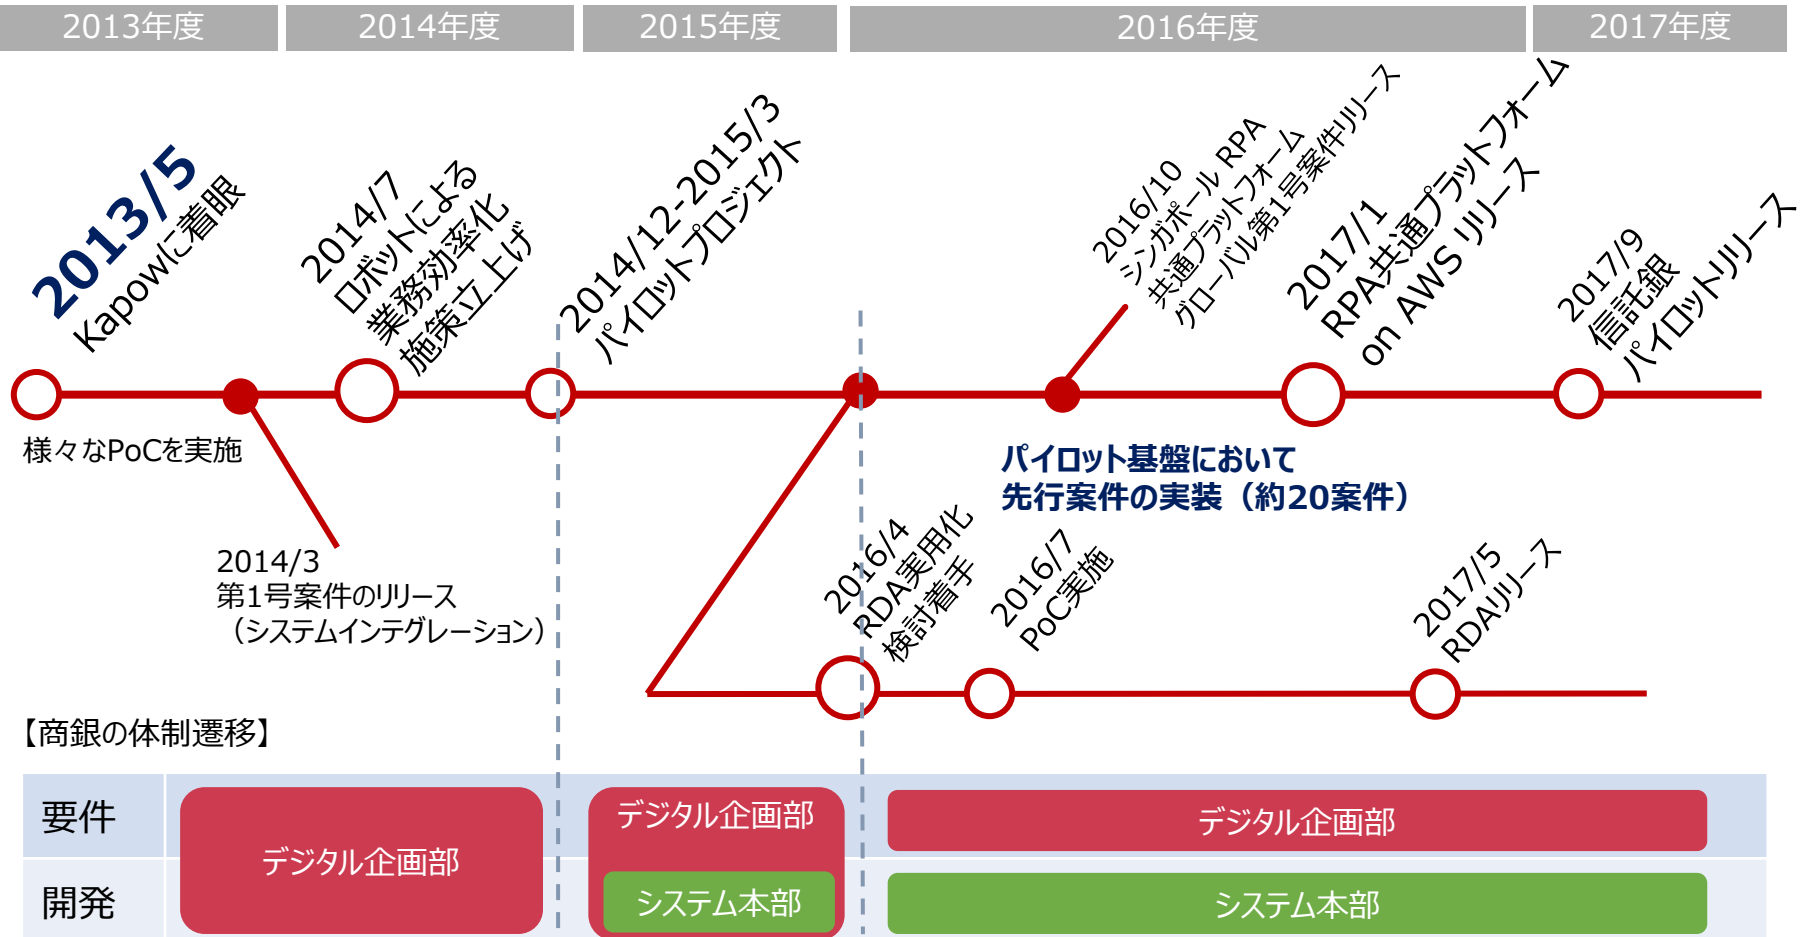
2013年度 2014年度 2015年度 2016年度 2017年度

2013/5
Kapowに着眼

2014/7
ロボットによる
業務効率化
施策立上げ

2014/12-2015/3
パイロットプロジェクト

2016/10
シンガポール RPA
共通プラットフォーム
グローバル第1号案件リリース

2017/1
RPA共通プラットフォーム
on AWS リリース

2017/9
信託銀
パイロットリリース

様々なPoCを実施

パイロット基盤において
先行案件の実装（約20案件）

2014/3
第1号案件のリリース
（システムインテグレーション）

2016/4
RDA実用化
検討着手

2016/7
PoC実施

2017/5
RDAリリース

【商銀の体制遷移】

| 要件 | デジタル企画部 | デジタル企画部 | デジタル企画部 |
|---|---|---|---|
| 開発 | | システム本部 | システム本部 |